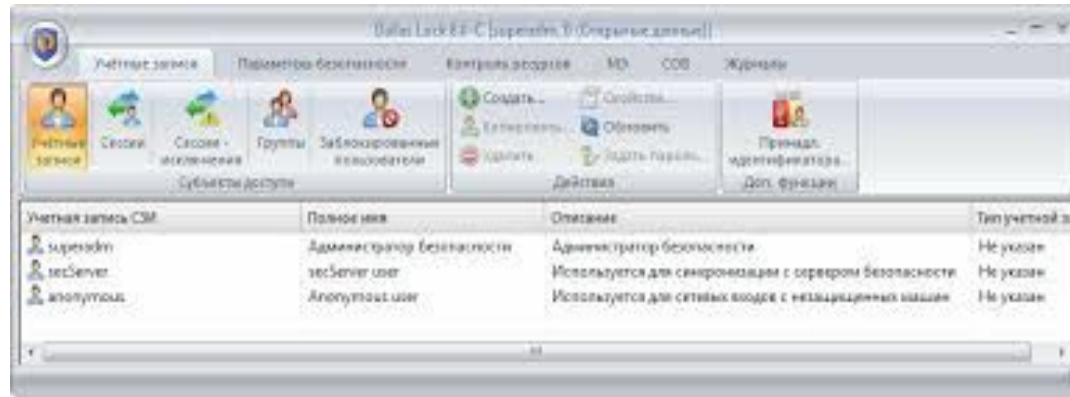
Dallas Lock 8.0-C [superadm, 0 (Открытые данные)]

Учетные записи | Параметры безопасности | Контроль ресурсов | МЭ | СОВ | Журналы

Учетные записи | Сессии | Сессии - исключения | Группы | Заблокированные пользователи
Субъекты доступа

Создать... | Копировать... | Удалить | Свойства... | Обновить | Задать пароль...
Действия

Принадл. идентификатора...
Доп. функции

| Учетная запись СЗИ | Полное имя | Описание | Тип учетной з |
|---|---|---|---|
| superadm | Администратор безопасности | Администратор безопасности | Не указан |
| secServer | secServer user | Используется для синхронизации с сервером безопасности | Не указан |
| anonymous | Anonymous user | Используется для сетевых входов с незащищенных машин | Не указан |